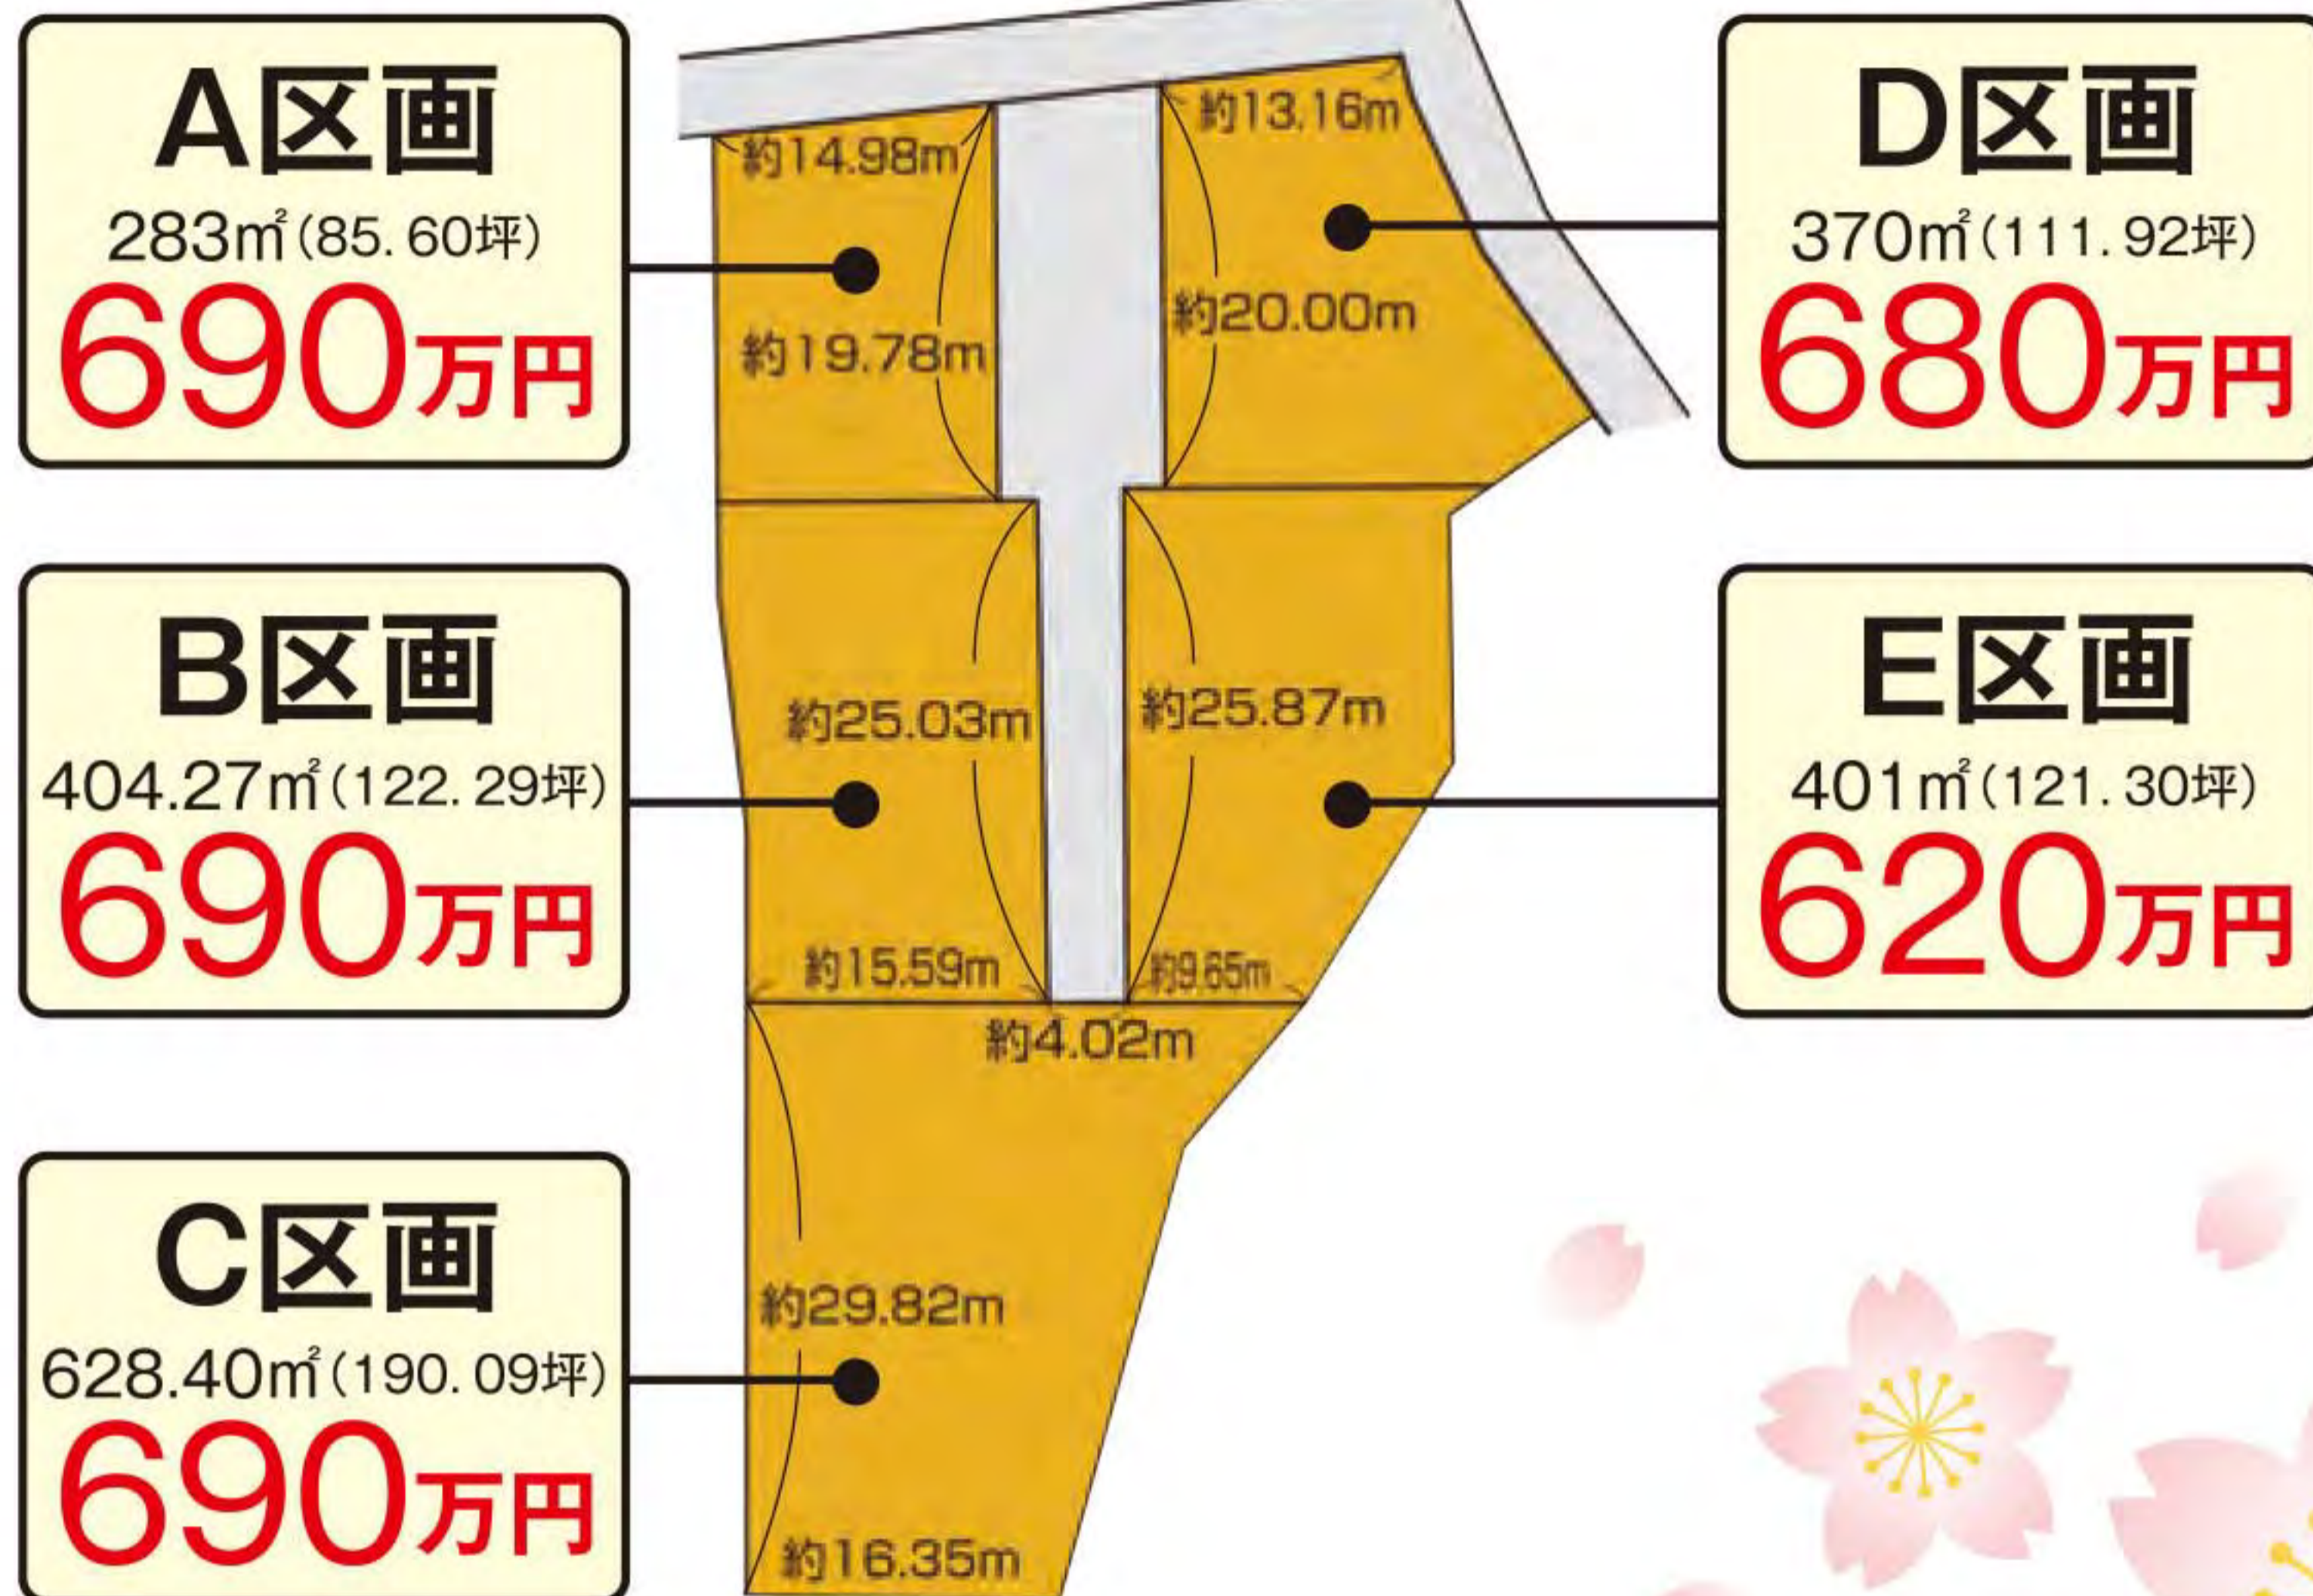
A区画
283㎡(85.60坪)
690万円

B区画
404.27㎡(122.29坪)
690万円

C区画
628.40㎡(190.09坪)
690万円

D区画
370㎡(111.92坪)
680万円

E区画
401㎡(121.30坪)
620万円

約14.98m
約19.78m
約13.16m
約20.00m
約25.03m
約25.87m
約15.59m
約9.65m
約4.02m
約29.82m
約16.35m